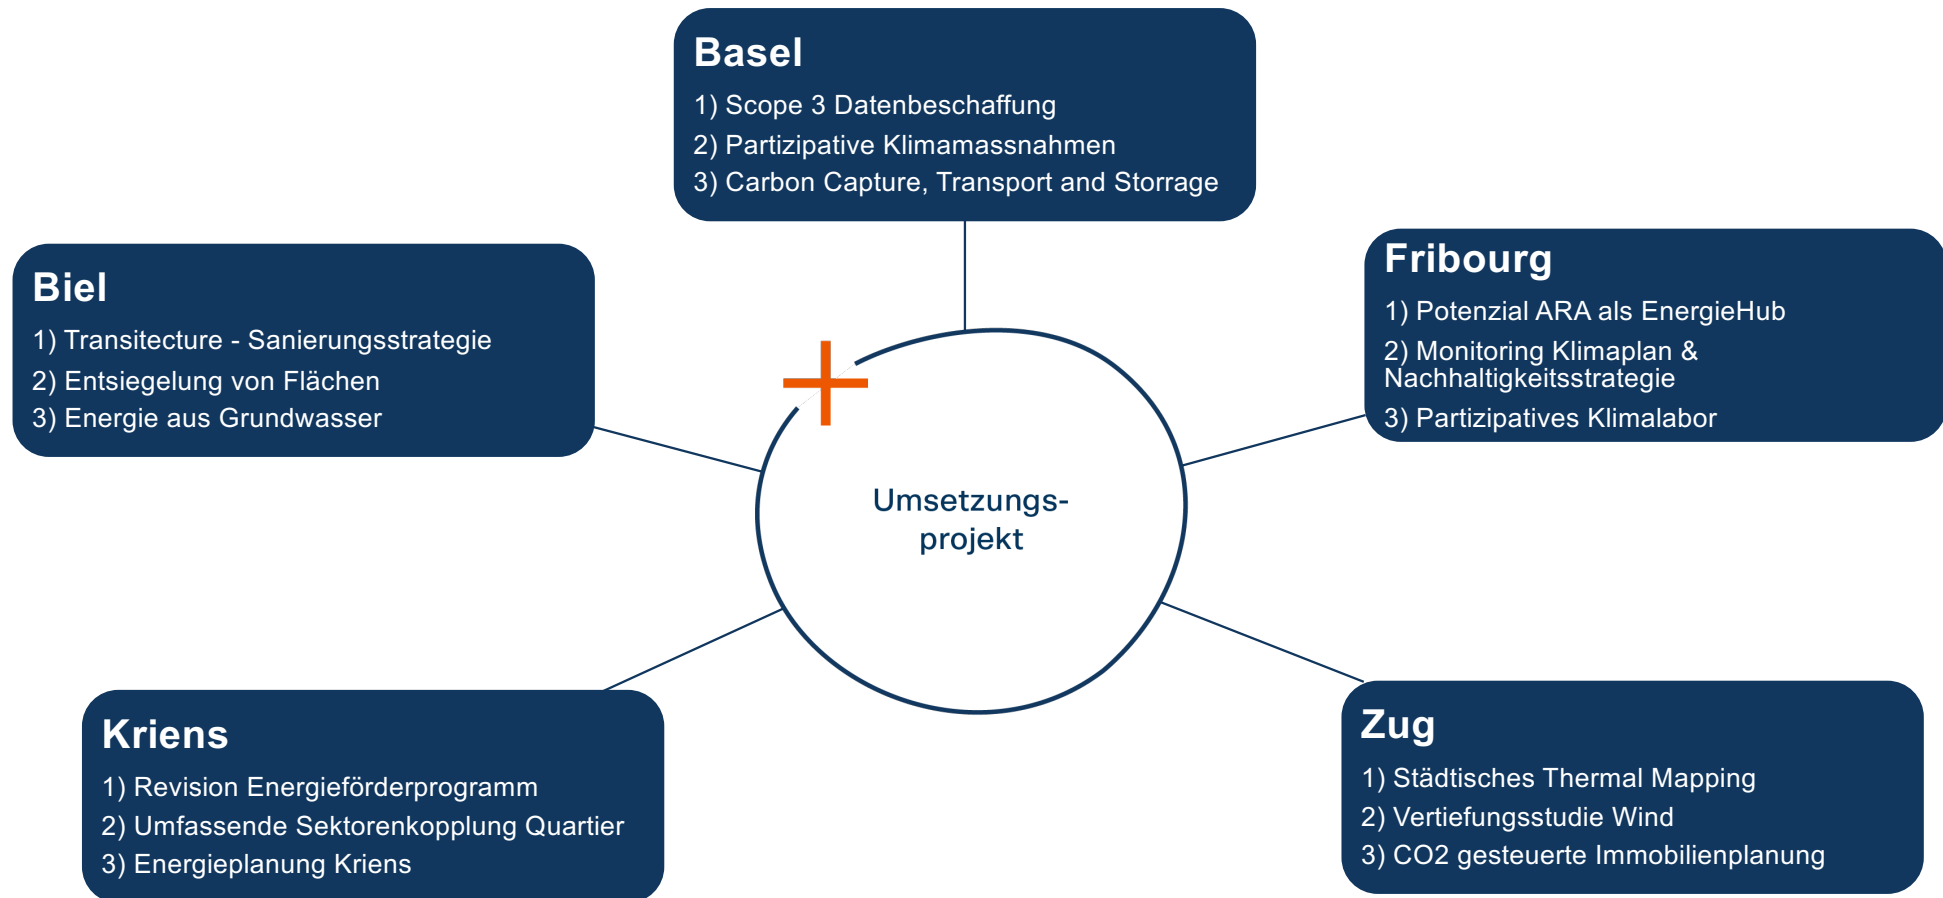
Basel
1) Scope 3 Datenbeschaffung
2) Partizipative Klimamassnahmen
3) Carbon Capture, Transport and Storrage

Biel
1) Transitecture - Sanierungsstrategie
2) Entsiegelung von Flächen
3) Energie aus Grundwasser

Fribourg
1) Potenzial ARA als EnergieHub
2) Monitoring Klimaplan & Nachhaltigkeitsstrategie
3) Partizipatives Klimalabor

Umsetzungs-projekt

Kriens
1) Revision Energieförderprogramm
2) Umfassende Sektorenkopplung Quartier
3) Energieplanung Kriens

Zug
1) Städtisches Thermal Mapping
2) Vertiefungsstudie Wind
3) CO2 gesteuerte Immobilienplanung